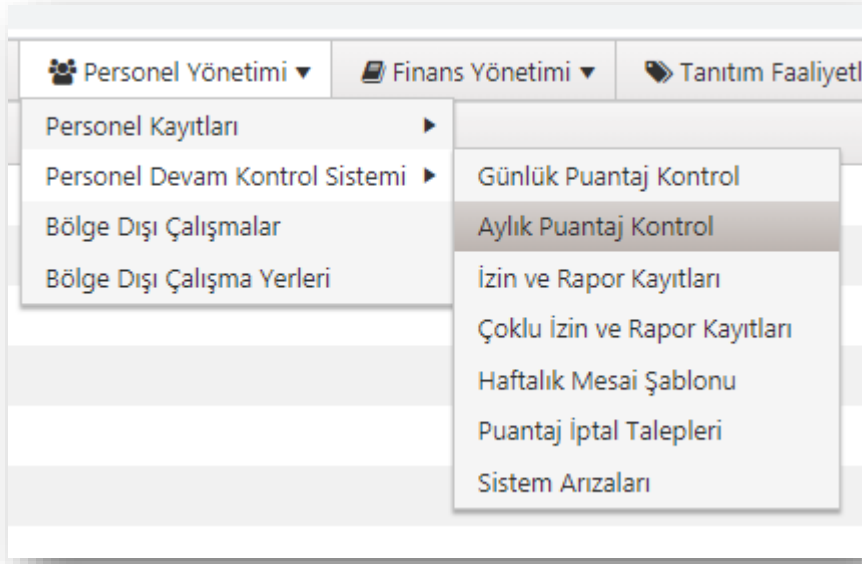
Personel Yönetimi ▾
Finans Yönetimi ▾
Tanıtım Faaliyetl

Personel Kayıtları ▸
Personel Devam Kontrol Sistemi ▸
Bölge Dışı Çalışmalar
Bölge Dışı Çalışma Yerleri

Günlük Puantaj Kontrol
Aylık Puantaj Kontrol
İzin ve Rapor Kayıtları
Çoklu İzin ve Rapor Kayıtları
Haftalık Mesai Şablonu
Puantaj İptal Talepleri
Sistem Arızaları